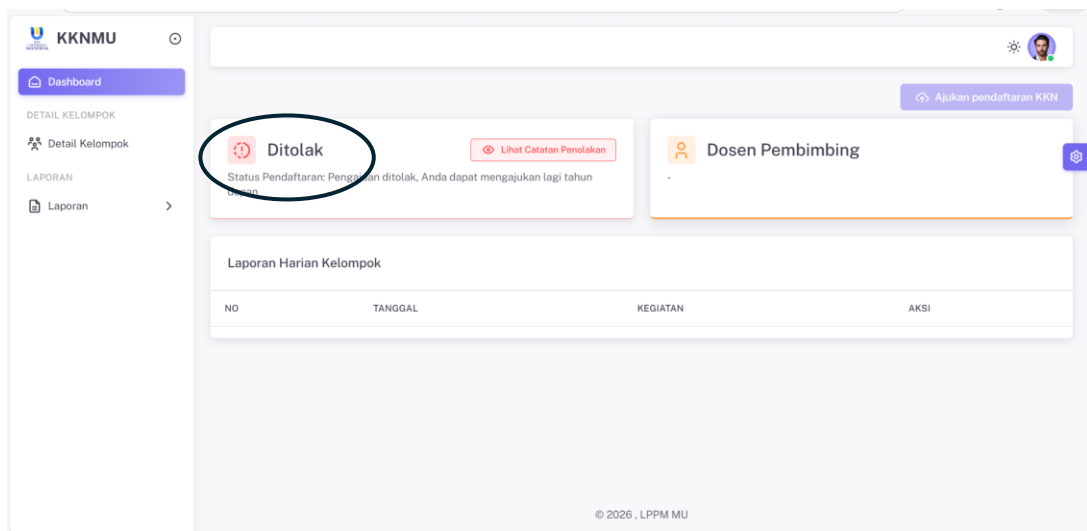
KKNMU

Dashboard

DETAIL KELOMPOK

Detail Kelompok

LAPORAN

Laporan

Ajukan pendaftaran KKN

Ditolak

Lihat Catatan Penolakan

Status Pendaftaran: Penga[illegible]an ditolak, Anda dapat mengajukan lagi tahun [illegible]

Dosen Pembimbing

-

Laporan Harian Kelompok

| NO | TANGGAL | KEGIATAN | AKSI |
|---|---|---|---|

© 2026 , LPPM MU